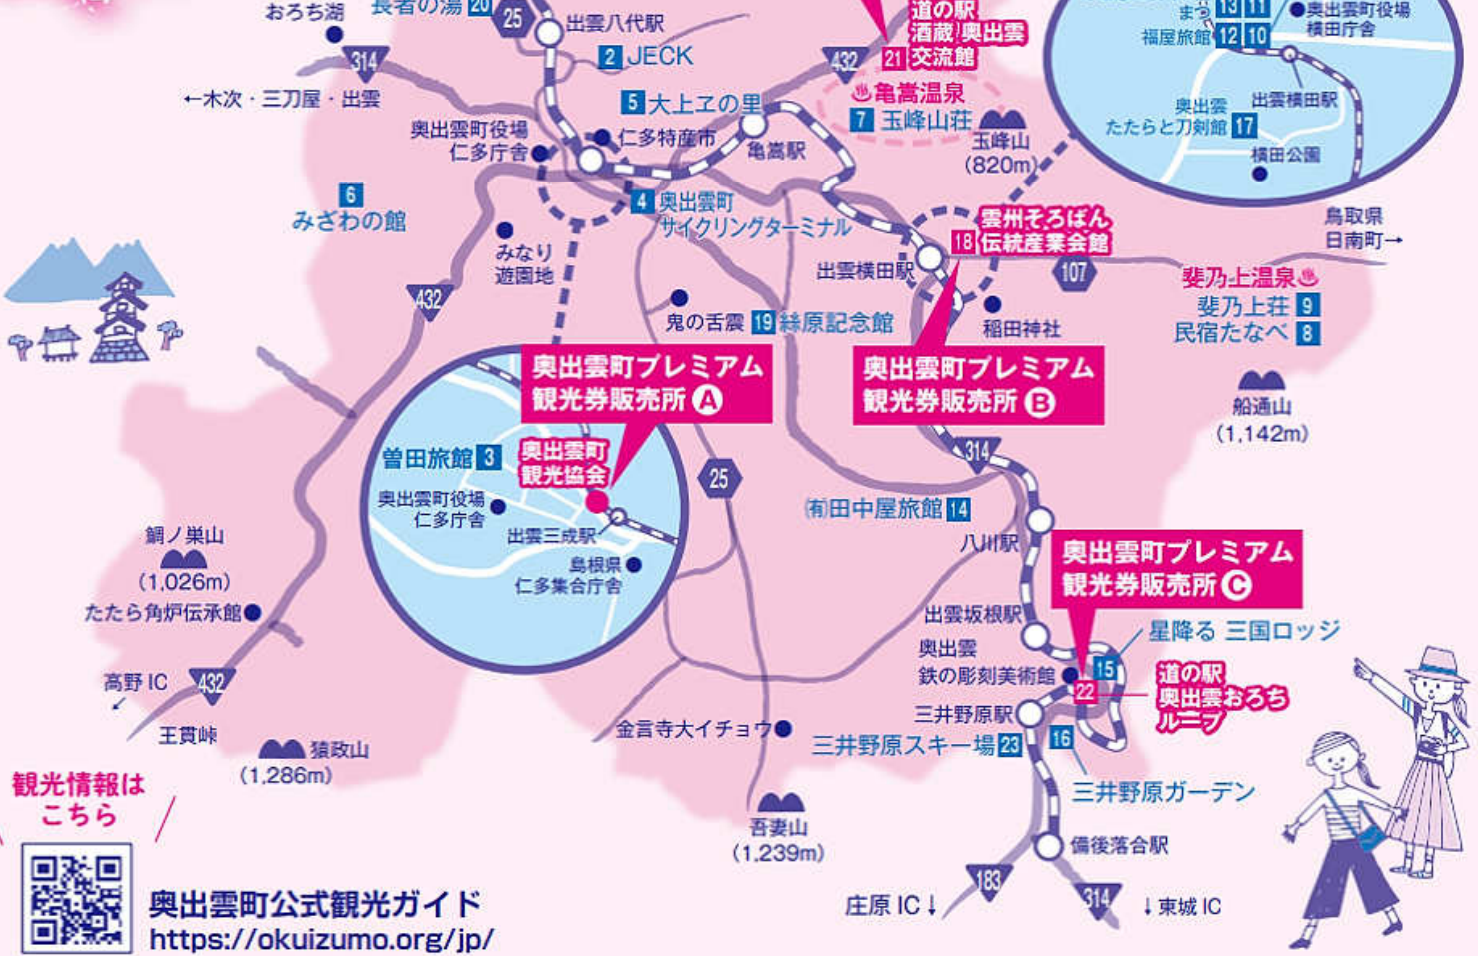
おろち湖
長者の湯 20
25
出雲八代駅
2 JECK
道の駅
酒蔵 奥出雲
21 交流館
432
亀嵩温泉
7 玉峰山荘
314
←木次・三刀屋・出雲
5 大上ヱの里
奥出雲町役場
仁多庁舎
仁多特産市
亀嵩駅
玉峰山
(820m)
まつ 13 11
福屋旅館 12 10
奥出雲町役場
横田庁舎
出雲横田駅
奥出雲
たたらと刀剣館 17
横田公園
6
みざわの館
4 奥出雲町
サイクリングターミナル
雲州そろばん
18 伝統産業会館
鳥取県
日南町→
みなり
遊園地
432
出雲横田駅
107
斐乃上温泉
斐乃上荘 9
民宿たなべ 8
鬼の舌震 19 絲原記念館
稲田神社
奥出雲町プレミアム
観光券販売所 A
奥出雲町プレミアム
観光券販売所 B
船通山
(1,142m)
曽田旅館 3
奥出雲町
観光協会
314
25
奥出雲町役場
仁多庁舎
(有)田中旅館 14
出雲三成駅
鯛ノ巣山
(1,026m)
島根県
仁多集合庁舎
八川駅
奥出雲町プレミアム
観光券販売所 C
たたら角炉伝承館
出雲坂根駅
星降る 三国ロッジ
奥出雲
鉄の彫刻美術館
15
高野 IC
432
22
道の駅
奥出雲おろち
ループ
三井野原駅
王貫峠
金言寺大イチョウ
三井野原スキー場 23
16
猿政山
(1,286m)
観光情報は
こちら
三井野原ガーデン
吾妻山
(1,239m)
備後落合駅
奥出雲町公式観光ガイド
https://okuizumo.org/jp/
183
庄原 IC↓
314
↓東城 IC